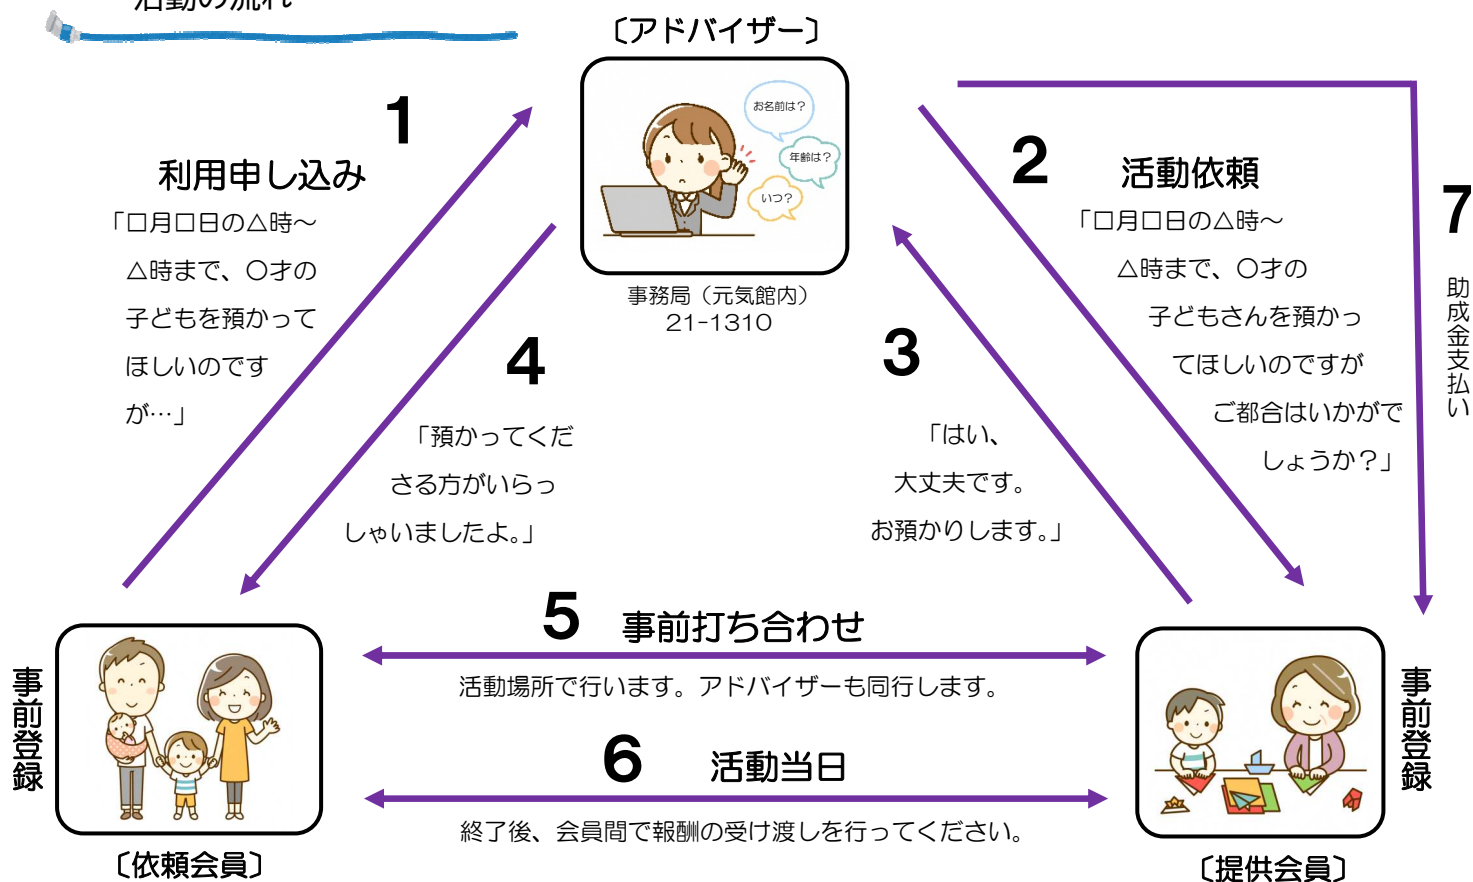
活動の流れ

〔アドバイザー〕

お名前は？
年齢は？
いつ？

事務局（元気館内）
21-1310

1
利用申し込み
「□月□日の△時～△時まで、○才の子どもを預かってほしいのですが…」

2
活動依頼
「□月□日の△時～△時まで、○才の子どもさんを預かってほしいのですがご都合はいかがでしょうか？」

7
助成金支払い

4
「預かってくださる方がいらっしゃいましたよ。」

3
「はい、大丈夫です。お預かりします。」

事前登録

5 事前打ち合わせ
活動場所で行います。アドバイザーも同行します。

6 活動当日
終了後、会員間で報酬の受け渡しを行ってください。

事前登録

〔依頼会員〕

〔提供会員〕